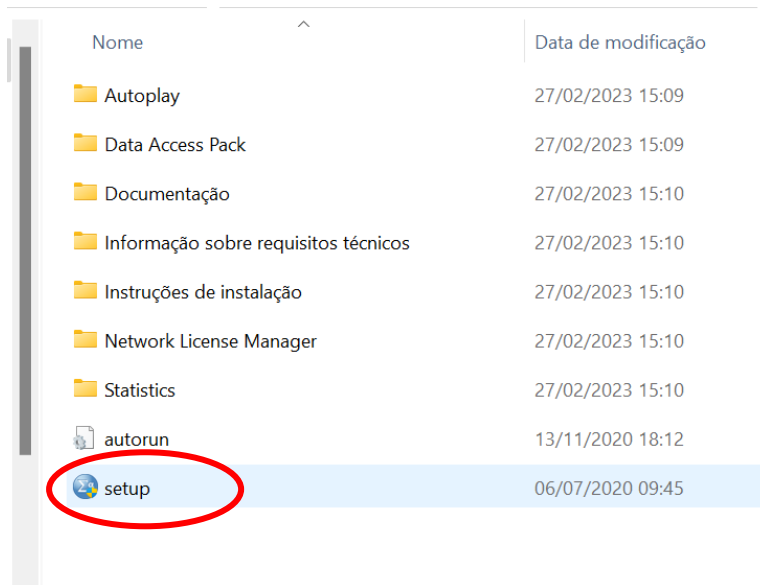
| Nome | Data de modificação |
|---|---|
| Autoplay | 27/02/2023 15:09 |
| Data Access Pack | 27/02/2023 15:09 |
| Documentação | 27/02/2023 15:10 |
| Informação sobre requisitos técnicos | 27/02/2023 15:10 |
| Instruções de instalação | 27/02/2023 15:10 |
| Network License Manager | 27/02/2023 15:10 |
| Statistics | 27/02/2023 15:10 |
| autorun | 13/11/2020 18:12 |
| setup | 06/07/2020 09:45 |